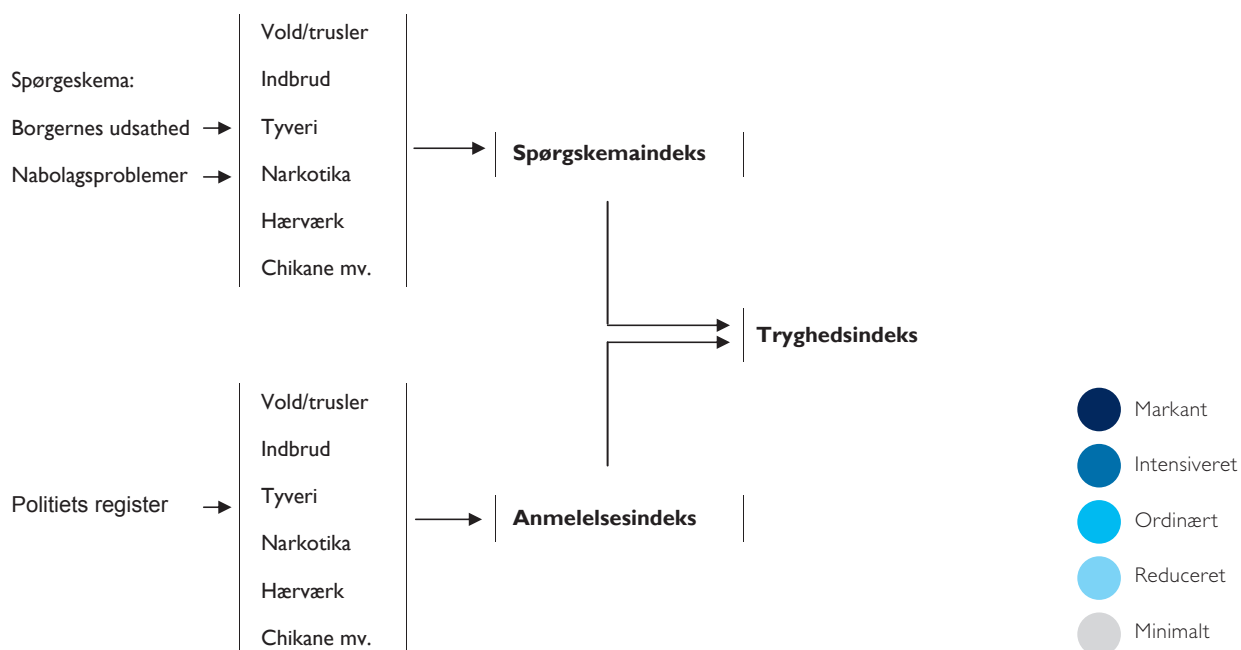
Spørgeskema:

Borgernes udsathed

Nabolagsproblemer

Vold/trusler
Indbrud
Tyveri
Narkotika
Hærværk
Chikane mv.

Spørgskemaindeks

Tryghedsindeks

Politiets register

Vold/trusler
Indbrud
Tyveri
Narkotika
Hærværk
Chikane mv.

Anmelelsesindeks

Markant
Intensiveret
Ordinært
Reduceret
Minimalt